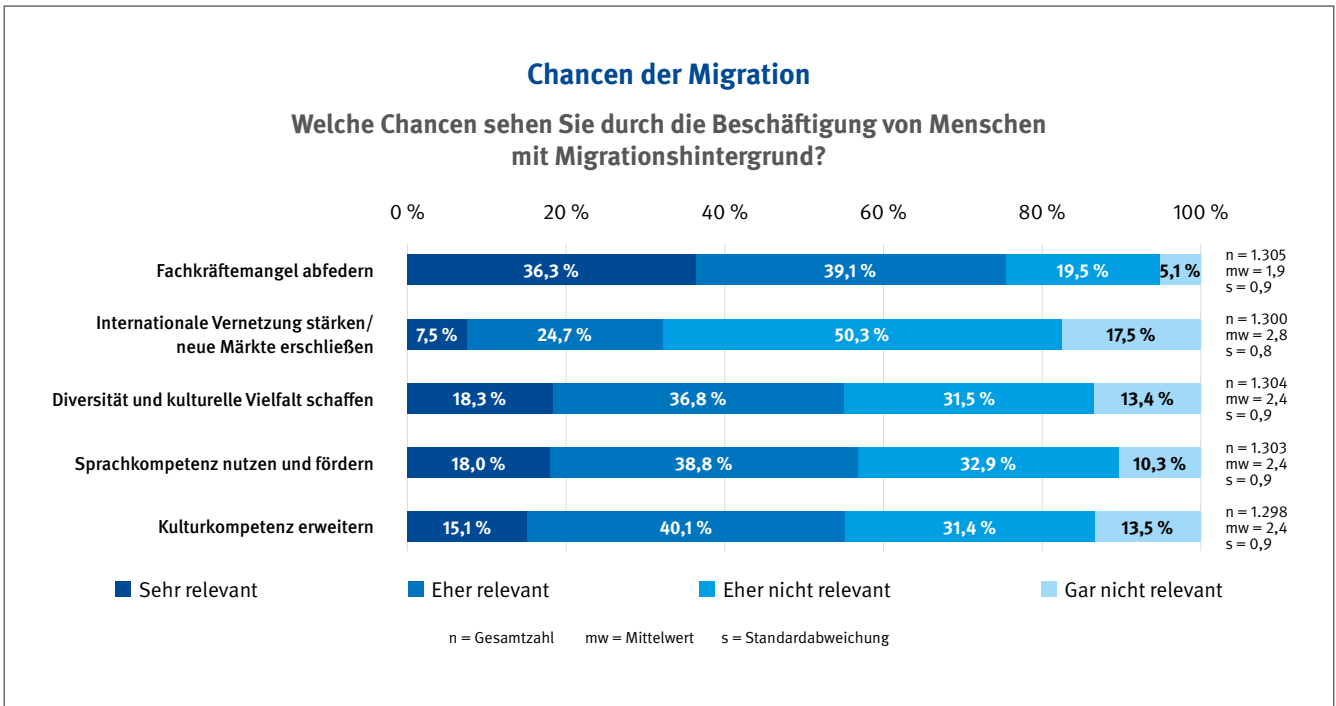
Chancen der Migration

Welche Chancen sehen Sie durch die Beschäftigung von Menschen mit Migrationshintergrund?

0 % 20 % 40 % 60 % 80 % 100 %

| | Sehr relevant | Eher relevant | Eher nicht relevant | Gar nicht relevant | |
|---|---|---|---|---|---|
| Fachkräftemangel abfedern | 36,3 % | 39,1 % | 19,5 % | 5,1 % | n = 1.305 mw = 1,9 s = 0,9 |
| Internationale Vernetzung stärken/ neue Märkte erschließen | 7,5 % | 24,7 % | 50,3 % | 17,5 % | n = 1.300 mw = 2,8 s = 0,8 |
| Diversität und kulturelle Vielfalt schaffen | 18,3 % | 36,8 % | 31,5 % | 13,4 % | n = 1.304 mw = 2,4 s = 0,9 |
| Sprachkompetenz nutzen und fördern | 18,0 % | 38,8 % | 32,9 % | 10,3 % | n = 1.303 mw = 2,4 s = 0,9 |
| Kulturkompetenz erweitern | 15,1 % | 40,1 % | 31,4 % | 13,5 % | n = 1.298 mw = 2,4 s = 0,9 |

Sehr relevant Eher relevant Eher nicht relevant Gar nicht relevant

n = Gesamtzahl mw = Mittelwert s = Standardabweichung